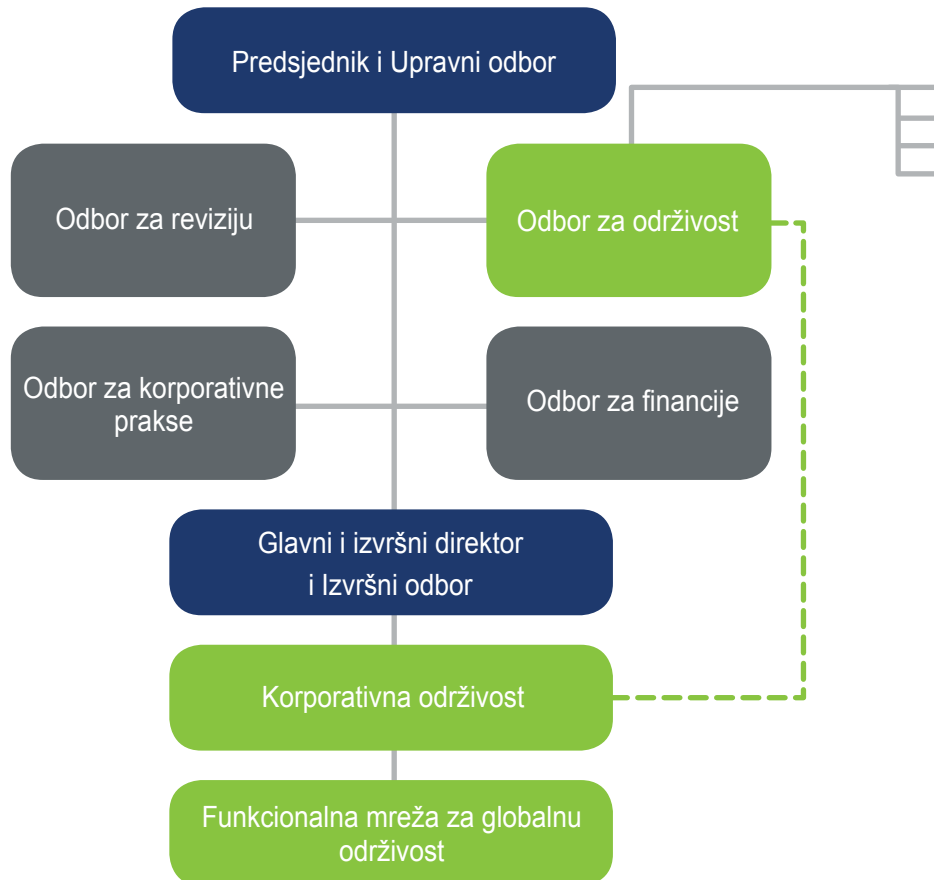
Predsjednik i Upravni odbor

Odbor za reviziju

Odbor za održivost

Odbor za korporativne prakse

Odbor za financije

Glavni i izvršni direktor i Izvršni odbor

Korporativna održivost

Funkcionalna mreža za globalnu održivost